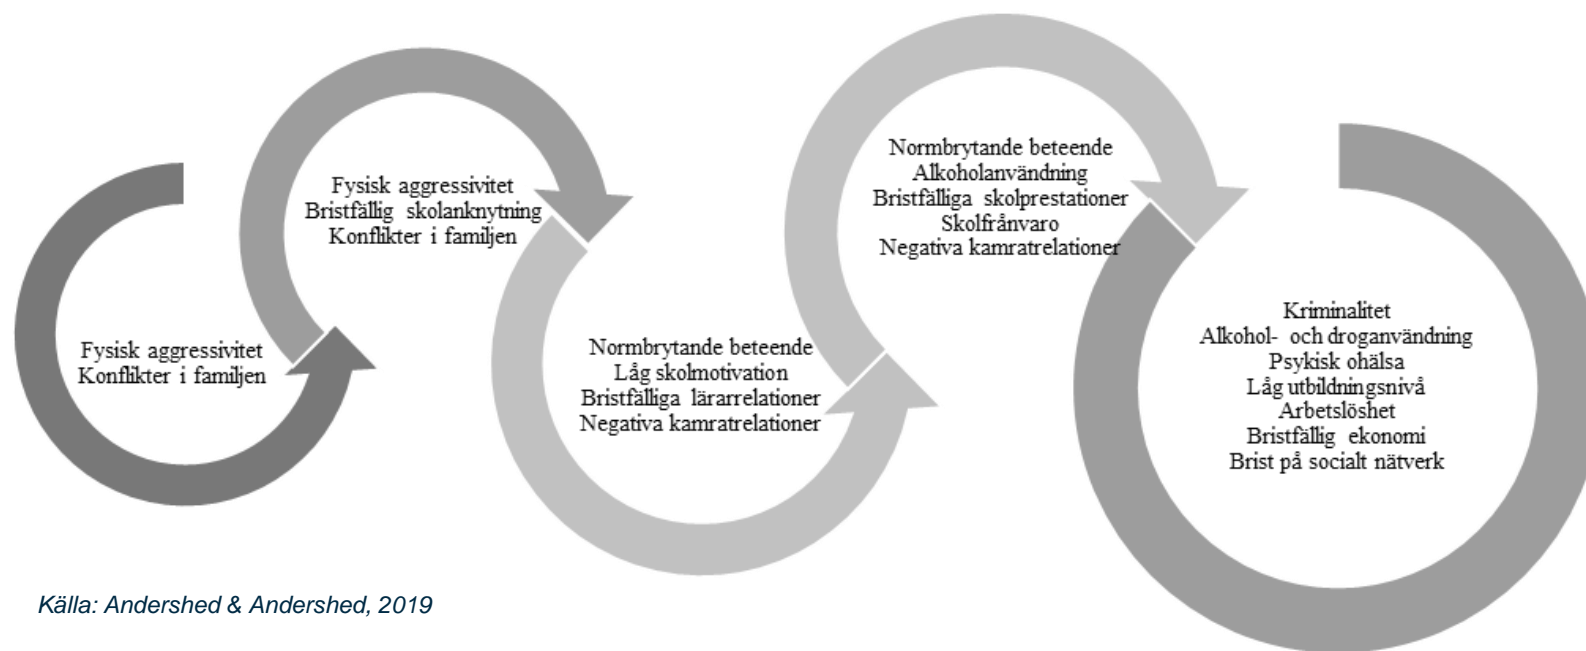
Fysisk aggressivitet
Konflikter i familjen

Fysisk aggressivitet
Bristfällig skolanknytning
Konflikter i familjen

Normbrytande beteende
Låg skolmotivation
Bristfälliga lärarrelationer
Negativa kamratrelationer

Normbrytande beteende
Alkoholanvändning
Bristfälliga skolprestationer
Skolfrånvaro
Negativa kamratrelationer

Kriminalitet
Alkohol- och droganvändning
Psykisk ohälsa
Låg utbildningsnivå
Arbetslöshet
Bristfällig ekonomi
Brist på socialt nätverk

Källa: Andershed & Andershed, 2019